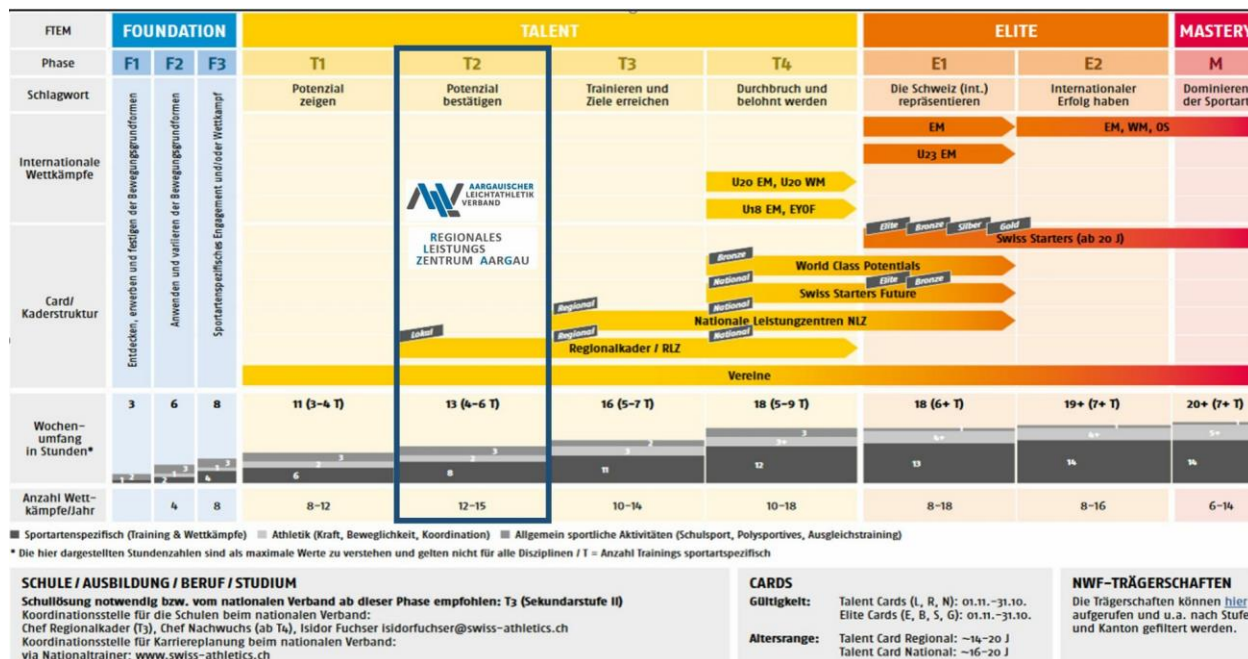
| FTEM | FOUNDATION | | | TALENT | | | | ELITE | | MASTERY |
|---|---|---|---|---|---|---|---|---|---|---|
| Phase | F1 | F2 | F3 | T1 | T2 | T3 | T4 | E1 | E2 | M |
| Schlagwort | Entdecken, erwerben und festigen der Bewegungsgrundformen | Anwenden und variieren der Bewegungsgrundformen | Sportartenspezifisches Engagement und/oder Wettkampf | Potenzial zeigen | Potenzial bestätigen | Trainieren und Ziele erreichen | Durchbruch und belohnt werden | Die Schweiz (int.) repräsentieren | Internationaler Erfolg haben | Dominieren der Sportart |
| Internationale Wettkämpfe | | | | | | | U20 EM, U20 WM; U18 EM, EYOF | EM; U23 EM | EM, WM, OS | |
| Card/ Kaderstruktur | | | | | AARGAUISCHER LEICHTATHLETIK VERBAND; REGIONALES LEISTUNGS ZENTRUM AARGAU | | | | | |
| Wochen-umfang in Stunden* | 3 | 6 | 8 | 11 (3–4 T) | 13 (4–6 T) | 16 (5–7 T) | 18 (5–9 T) | 18 (6+ T) | 19+ (7+ T) | 20+ (7+ T) |
| Anzahl Wett-kämpfe/Jahr | | 4 | 8 | 8–12 | 12–15 | 10–14 | 10–18 | 8–18 | 8–16 | 6–14 |

Elite Bronze Silber Gold Swiss Starters (ab 20 J)
Bronze National World Class Potentials
Elite Bronze Swiss Starters Future
Regional National Nationale Leistungzentren NLZ
Lokal Regional National Regionalkader / RLZ
Vereine

1 2 1 2 1 3 4 3 6 2 3 8 2 3 11 2 3 12 3+ 13 4+ 14 4+ 14 5+

■ Sportartenspezifisch (Training & Wettkämpfe) ■ Athletik (Kraft, Beweglichkeit, Koordination) ■ Allgemein sportliche Aktivitäten (Schulsport, Polysportives, Ausgleichstraining)

* Die hier dargestellten Stundenzahlen sind als maximale Werte zu verstehen und gelten nicht für alle Disziplinen / T = Anzahl Trainings sportartspezifisch

SCHULE / AUSBILDUNG / BERUF / STUDIUM
Schullösung notwendig bzw. vom nationalen Verband ab dieser Phase empfohlen: T3 (Sekundarstufe II)
Koordinationsstelle für die Schulen beim nationalen Verband:
Chef Regionalkader (T3), Chef Nachwuchs (ab T4), Isidor Fuchser isidorfuchser@swiss-athletics.ch
Koordinationsstelle für Karriereplanung beim nationalen Verband:
via Nationaltrainer: www.swiss-athletics.ch

CARDS
Gültigkeit: Talent Cards (L, R, N): 01.11.–31.10.
Elite Cards (E, B, S, G): 01.11.–31.10.
Altersrange: Talent Card Regional: ~14–20 J
Talent Card National: ~16–20 J

NWF-TRÄGERSCHAFTEN
Die Trägerschaften können hier aufgerufen und u.a. nach Stufe und Kanton gefiltert werden.